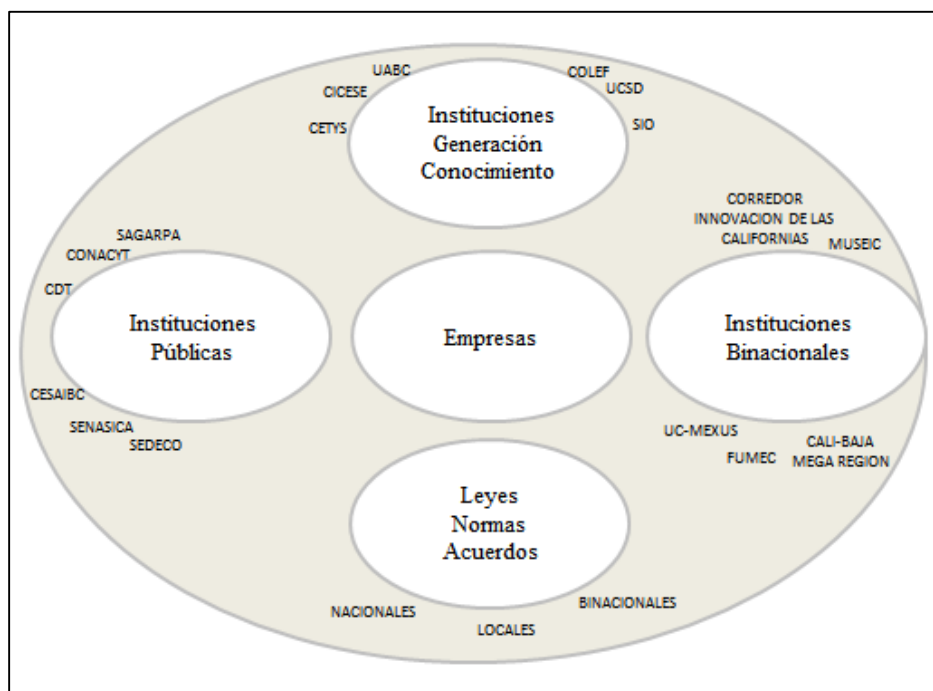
UABC
CICESE
CETYS
Instituciones Generación Conocimiento
COLEF
UCSD
SIO

SAGARPA
CONACYT
CDT
Instituciones Públicas
CESAIBC
SENASICA
SEDECO

Empresas

CORREDOR INNOVACION DE LAS CALIFORNIAS
MUSEIC
Instituciones Binacionales
UC-MEXUS
FUMEC
CALI-BAJA MEGA REGION

Leyes Normas Acuerdos
NACIONALES
LOCALES
BINACIONALES